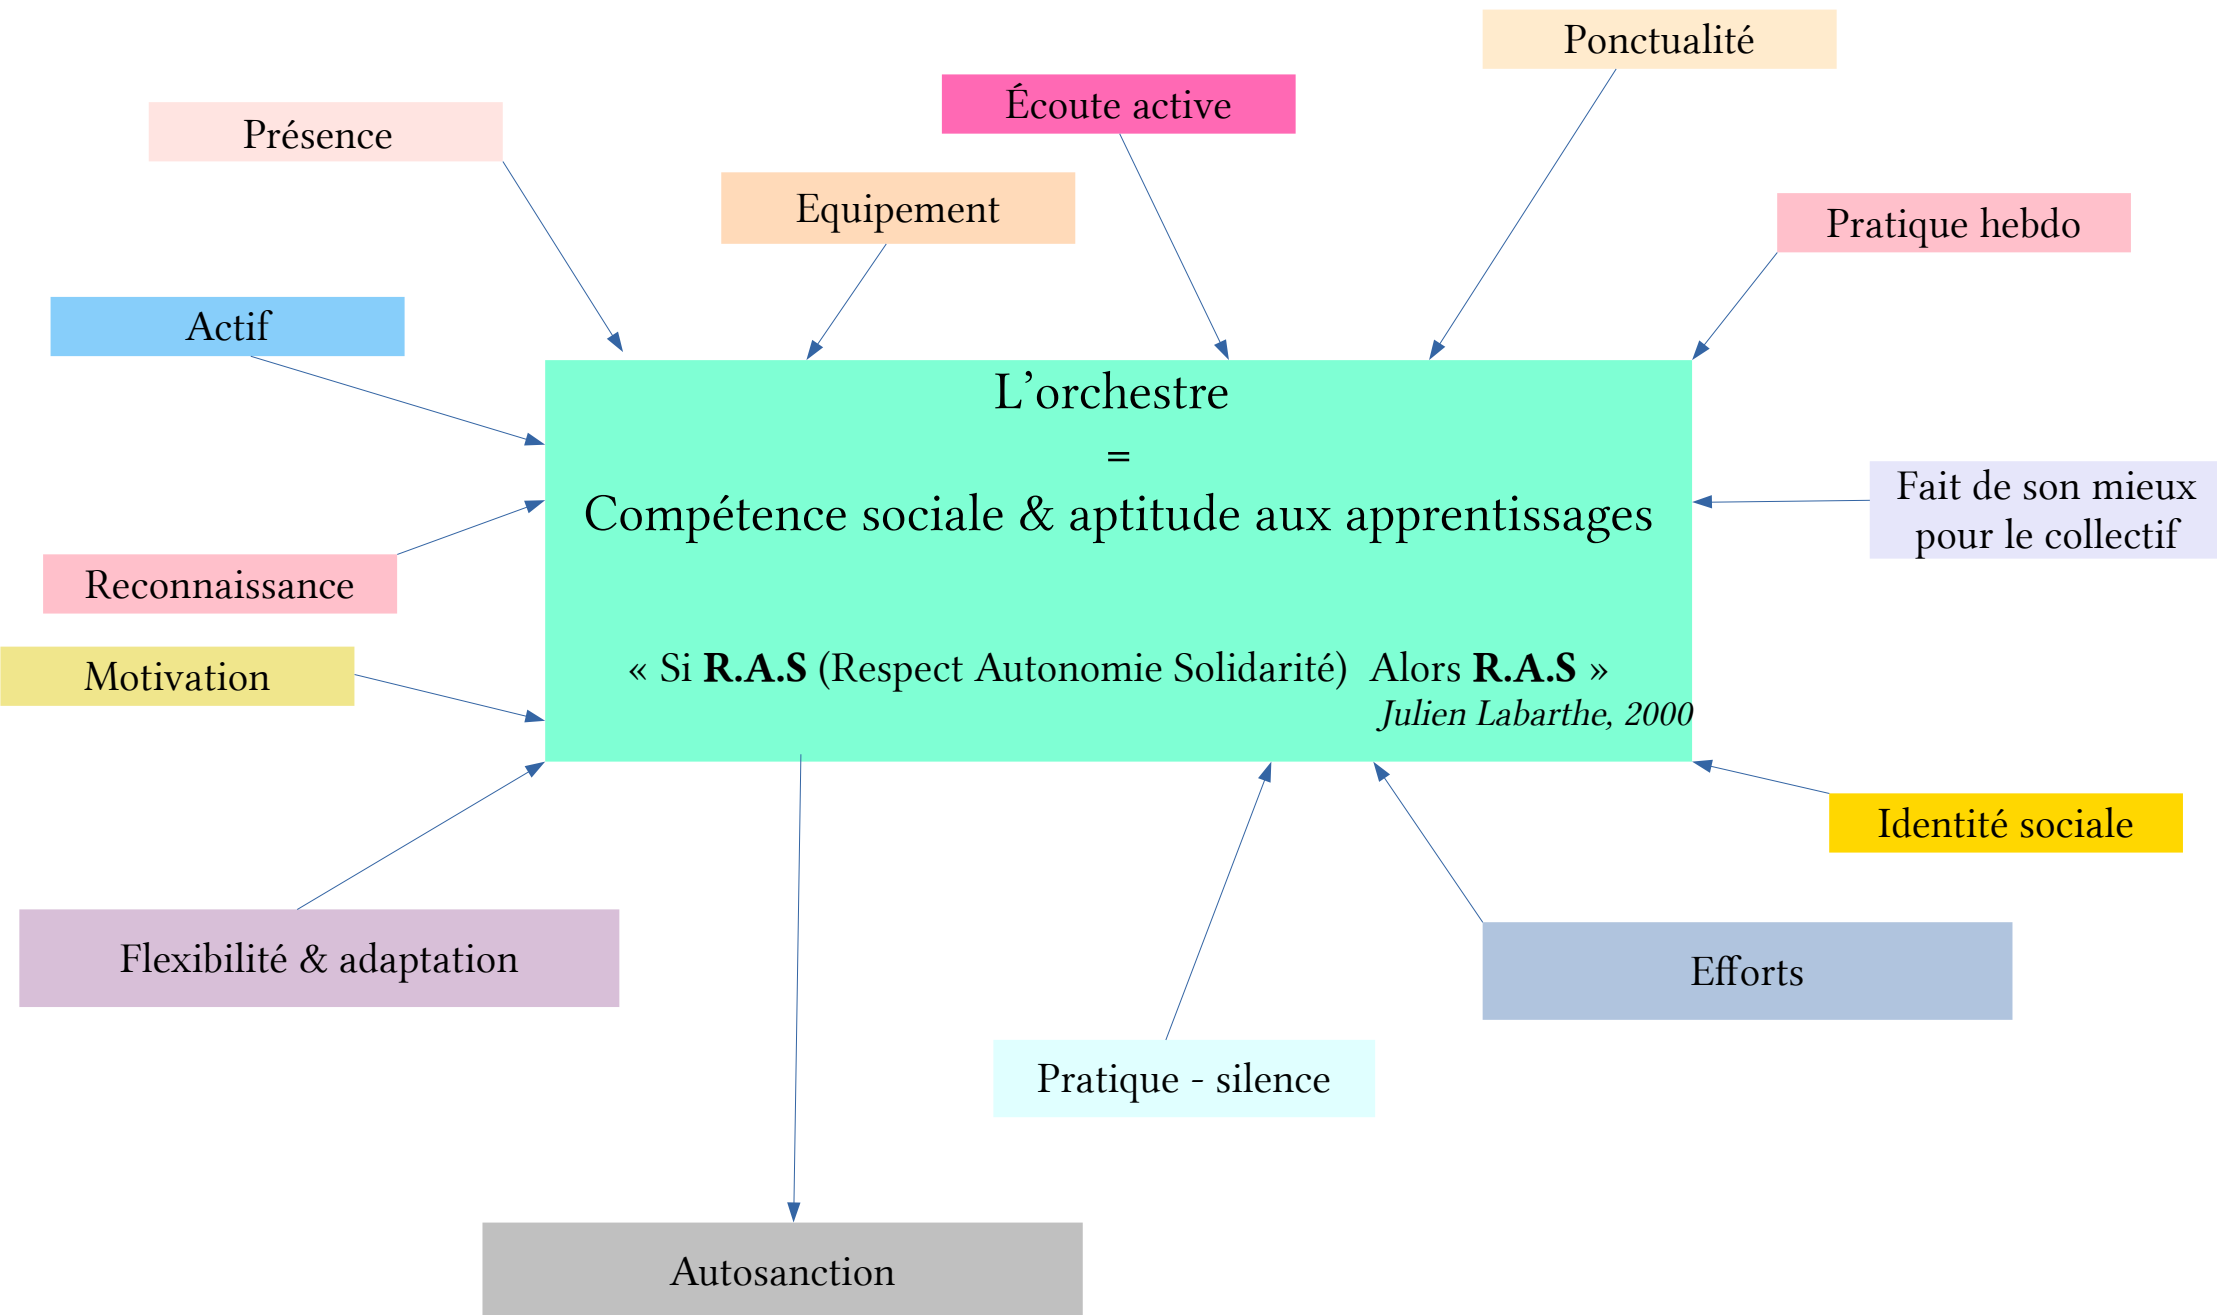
Ponctualité

Écoute active

Présence

Equipement

Pratique hebdo

Actif

L’orchestre
=
Compétence sociale & aptitude aux apprentissages

« Si **R.A.S** (Respect Autonomie Solidarité) Alors **R.A.S** »
*Julien Labarthe, 2000*

Fait de son mieux pour le collectif

Reconnaissance

Motivation

Identité sociale

Flexibilité & adaptation

Efforts

Pratique - silence

Autosanction